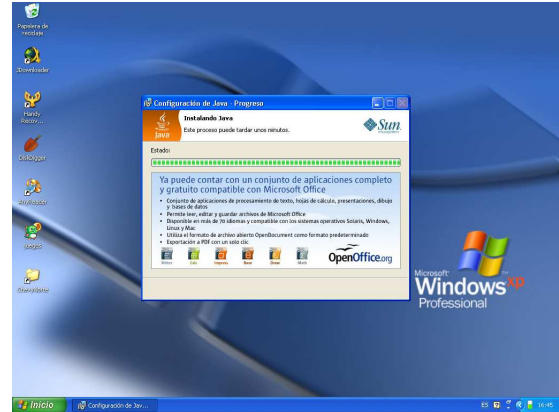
Papelera de reciclaje

JDownloader

Handy Recov...

DiskDigger

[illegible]

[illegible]

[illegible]

Configuración de Java - Progreso

Instalando Java
Este proceso puede tardar unos minutos.

Java

Sun

Estado:

Ya puede contar con un conjunto de aplicaciones completo y gratuito compatible con Microsoft Office

• Conjunto de aplicaciones de procesamiento de texto, hojas de cálculo, presentaciones, dibujo y bases de datos
• Permite leer, editar y guardar archivos de Microsoft Office
• Disponible en más de 70 idiomas y compatible con los sistemas operativos Solaris, Windows, Linux y Mac
• Utiliza el formato de archivo abierto OpenDocument como formato predeterminado
• Exportación a PDF con un solo clic

Writer Calc Impress Base Draw Math

OpenOffice.org

Microsoft Windows xp Professional

Inicio

Configuración de Jav...

ES

16:45